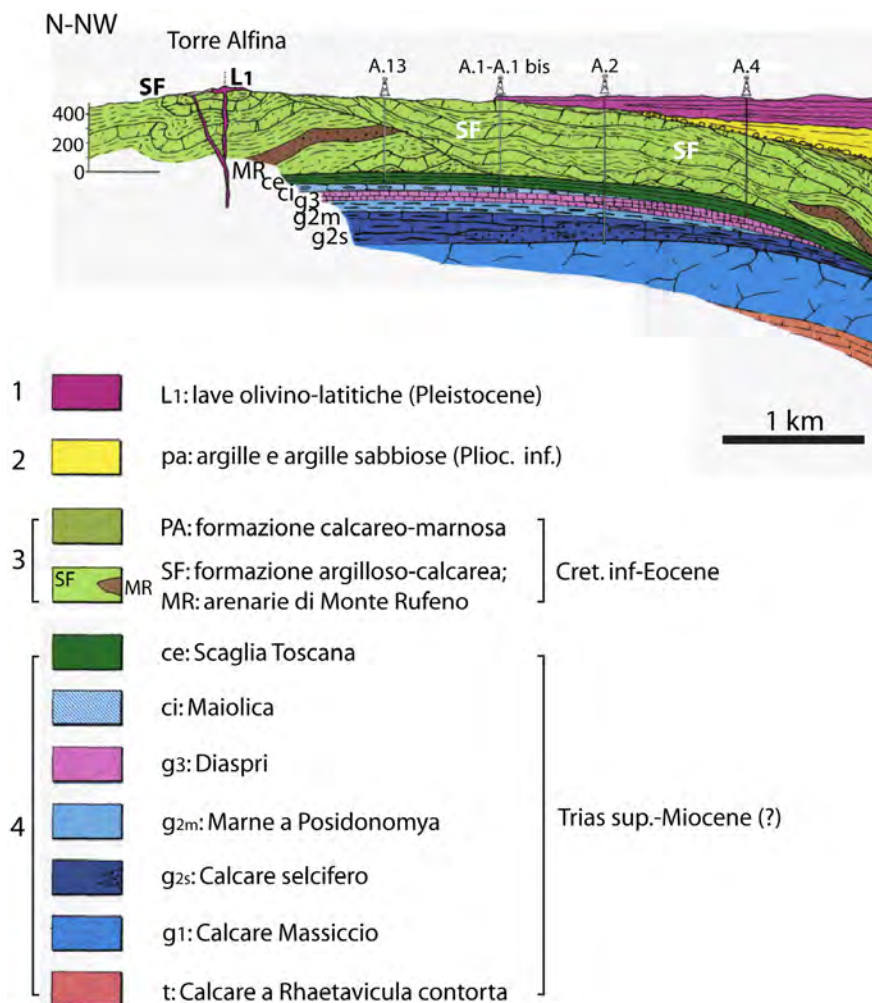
N-NW

Torre Alfina

SF L1 A.13 A.1-A.1 bis A.2 A.4

400
200
0

SF SF

MR ce ci g3 g2m g2s

1 L1: lave olivino-latitiche (Pleistocene)

1 km

2 pa: argille e argille sabbiose (Plioc. inf.)

3 PA: formazione calcareo-marnosa
SF MR SF: formazione argilloso-calcarea; MR: arenarie di Monte Rufeno
Cret. inf-Eocene

4 ce: Scaglia Toscana

ci: Maiolica

g3: Diaspri

g2m: Marne a Posidonomya

g2s: Calcare selcifero

g1: Calcare Massiccio

t: Calcare a Rhaetavicula contorta

Trias sup.-Miocene (?)